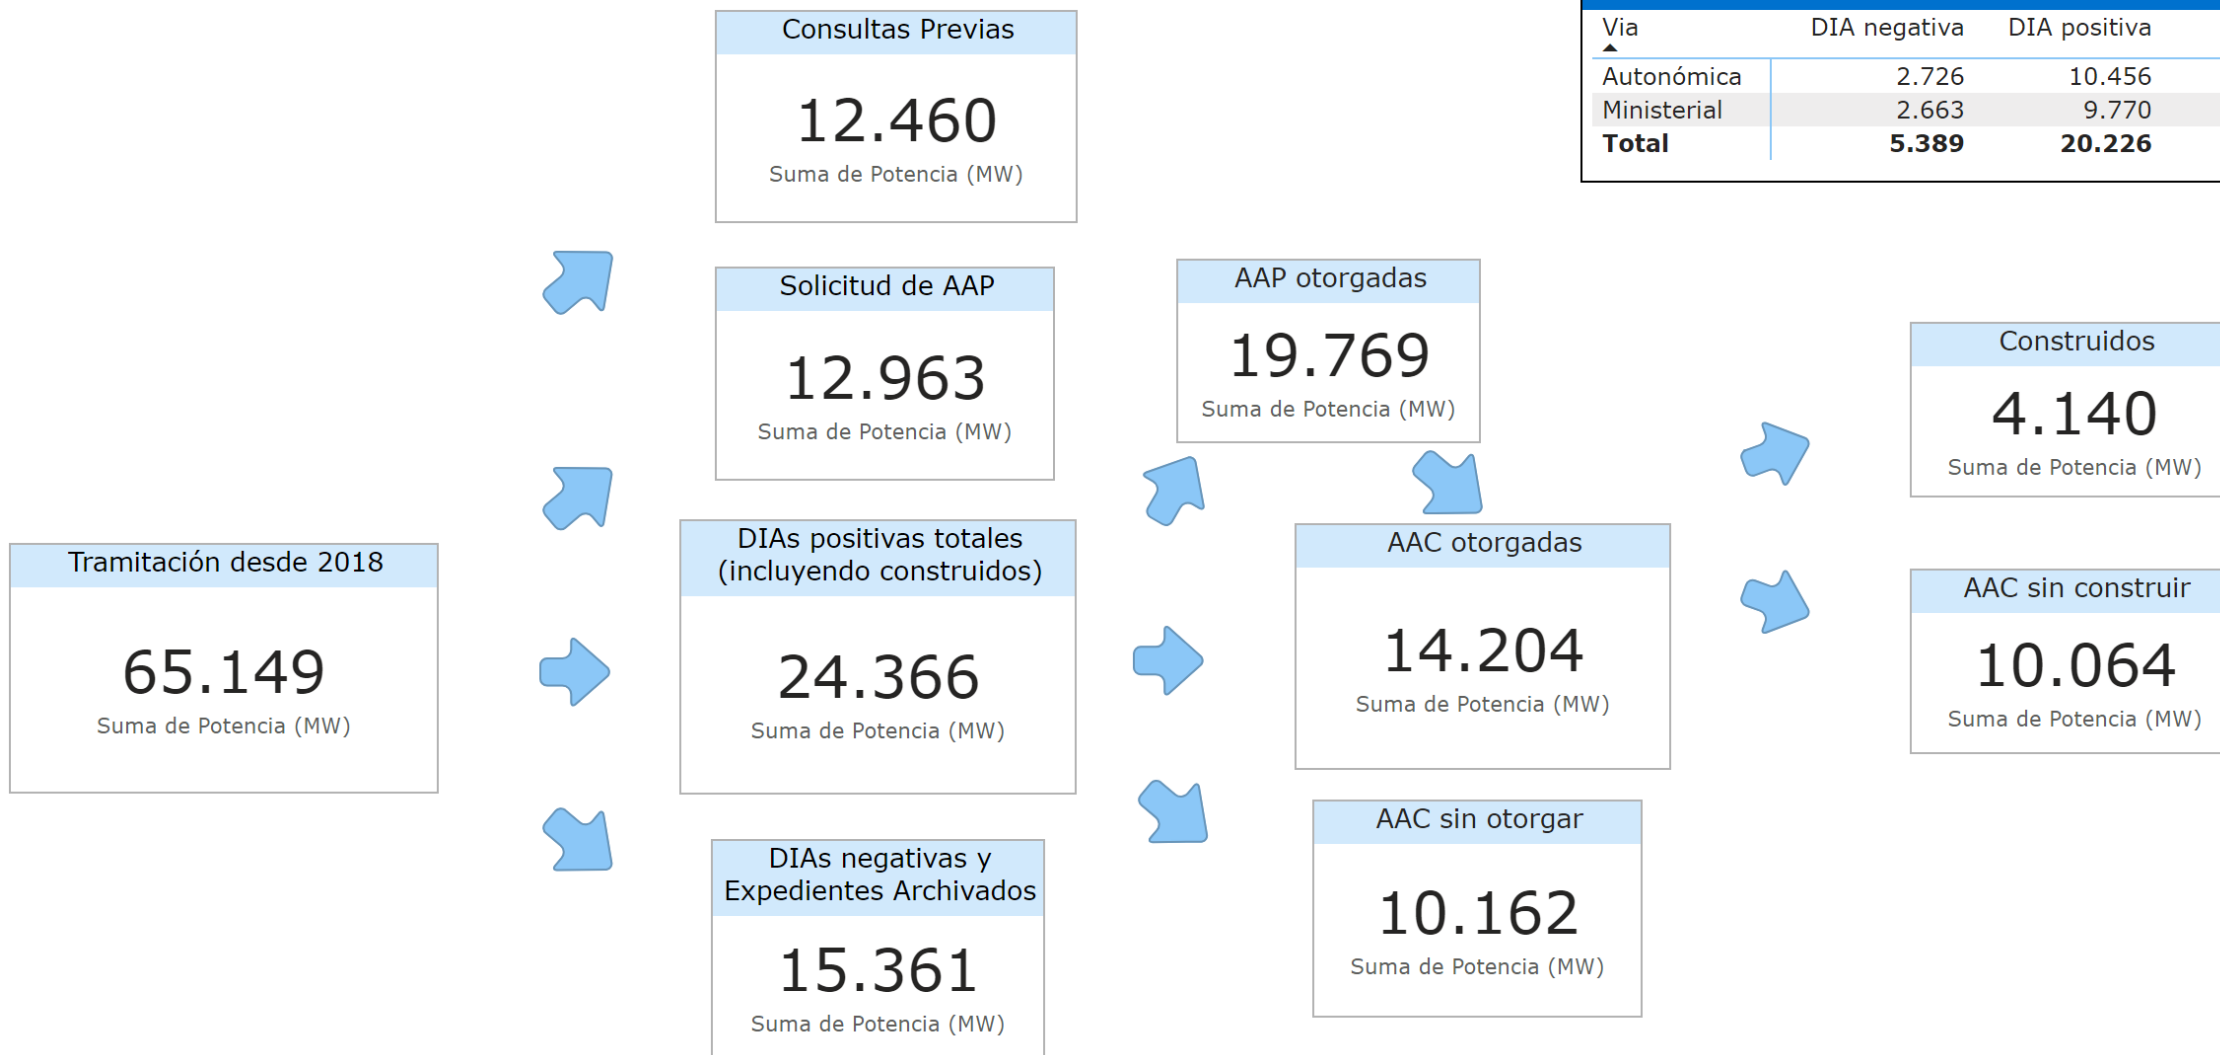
| Via | DIA negativa | DIA positiva |
|---|---|---|
| Autonómica | 2.726 | 10.456 |
| Ministerial | 2.663 | 9.770 |
| **Total** | **5.389** | **20.226** |

Tramitación desde 2018
65.149
Suma de Potencia (MW)

Consultas Previas
12.460
Suma de Potencia (MW)

Solicitud de AAP
12.963
Suma de Potencia (MW)

DIAs positivas totales (incluyendo construidos)
24.366
Suma de Potencia (MW)

DIAs negativas y Expedientes Archivados
15.361
Suma de Potencia (MW)

AAP otorgadas
19.769
Suma de Potencia (MW)

AAC otorgadas
14.204
Suma de Potencia (MW)

AAC sin otorgar
10.162
Suma de Potencia (MW)

Construidos
4.140
Suma de Potencia (MW)

AAC sin construir
10.064
Suma de Potencia (MW)